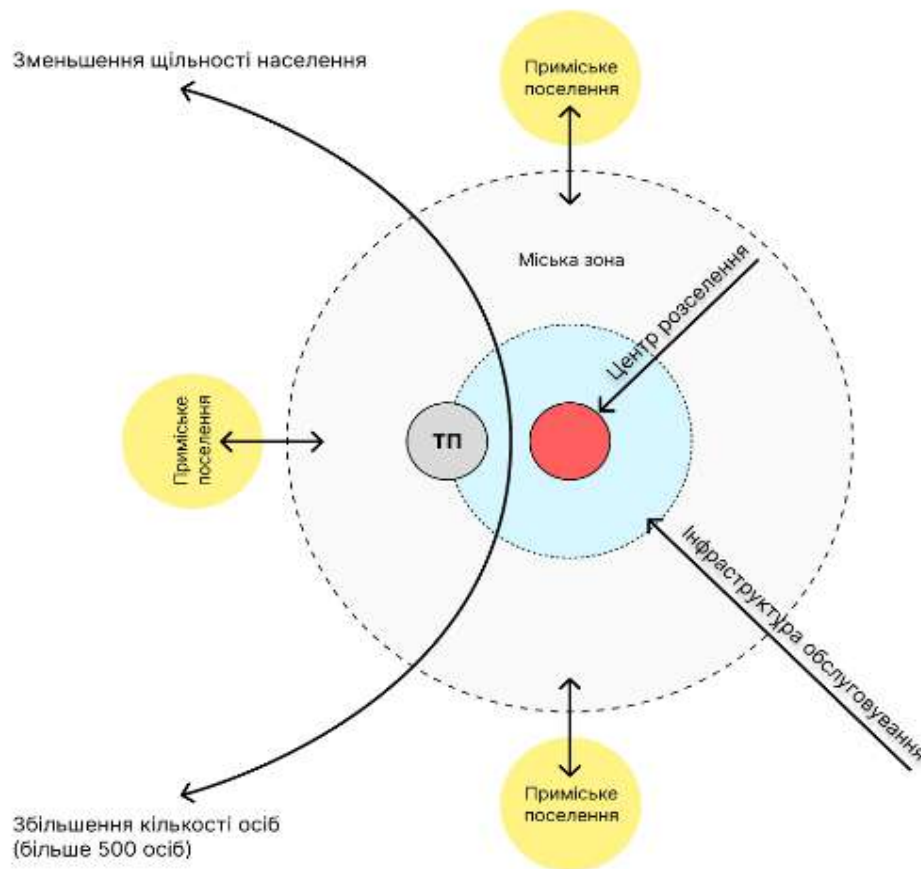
Зменьшення щільності населення

Приміське поселення

Міська зона

Центр розселення

Приміське поселення

ТП

Інфраструктура обслуговуванн

Приміське поселення

Збільшення кількості осіб (більше 500 осіб)